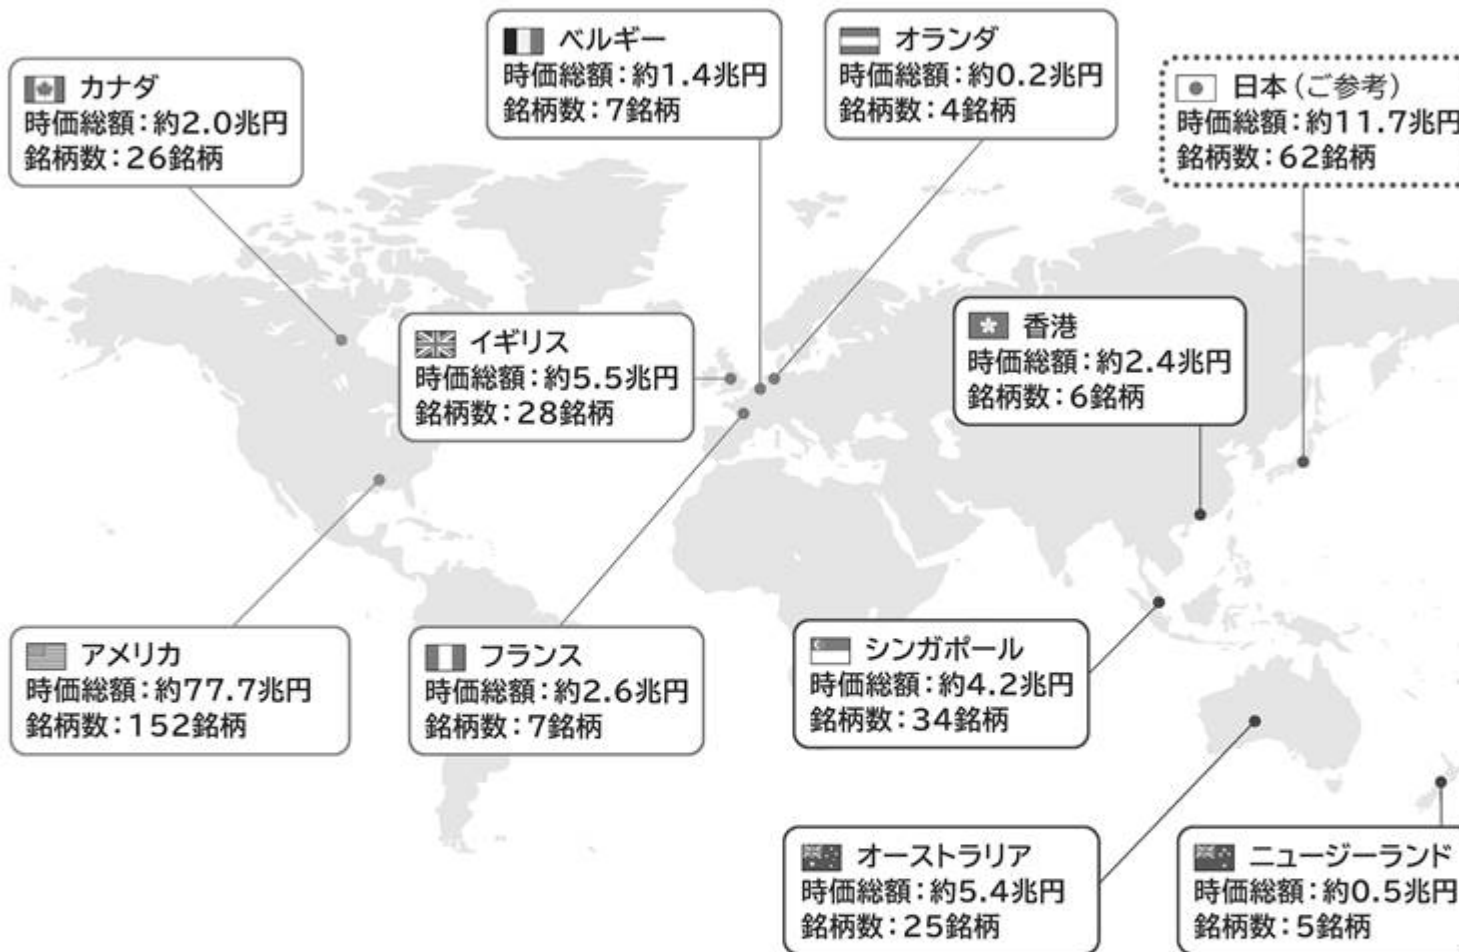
カナダ
時価総額：約2.0兆円
銘柄数：26銘柄

ベルギー
時価総額：約1.4兆円
銘柄数：7銘柄

オランダ
時価総額：約0.2兆円
銘柄数：4銘柄

日本（ご参考）
時価総額：約11.7兆円
銘柄数：62銘柄

イギリス
時価総額：約5.5兆円
銘柄数：28銘柄

香港
時価総額：約2.4兆円
銘柄数：6銘柄

アメリカ
時価総額：約77.7兆円
銘柄数：152銘柄

フランス
時価総額：約2.6兆円
銘柄数：7銘柄

シンガポール
時価総額：約4.2兆円
銘柄数：34銘柄

オーストラリア
時価総額：約5.4兆円
銘柄数：25銘柄

ニュージーランド
時価総額：約0.5兆円
銘柄数：5銘柄